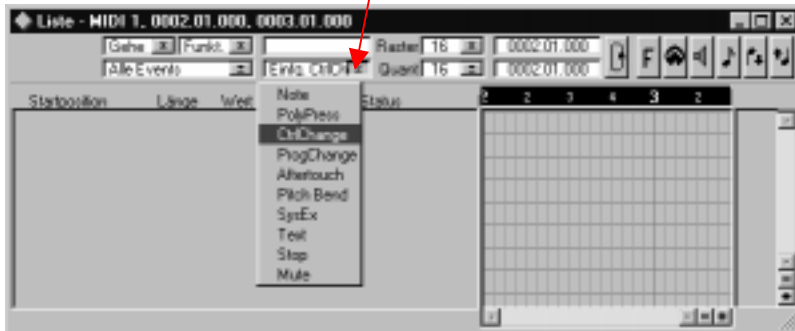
Liste - MIDI 1, 0002.01.000, 0003.01.000

Gehe
Funkt.
Raster 16
0002.01.000
Alle Events
Einfg. CtrlChg
Quant 16
0002.01.000

Startposition
Länge
Wert
Status

Note
PolyPress
CtrlChange
ProgChange
Aftertouch
Pitch Bend
SysEx
Text
Stop
Mute

2 2 3 4 3 2